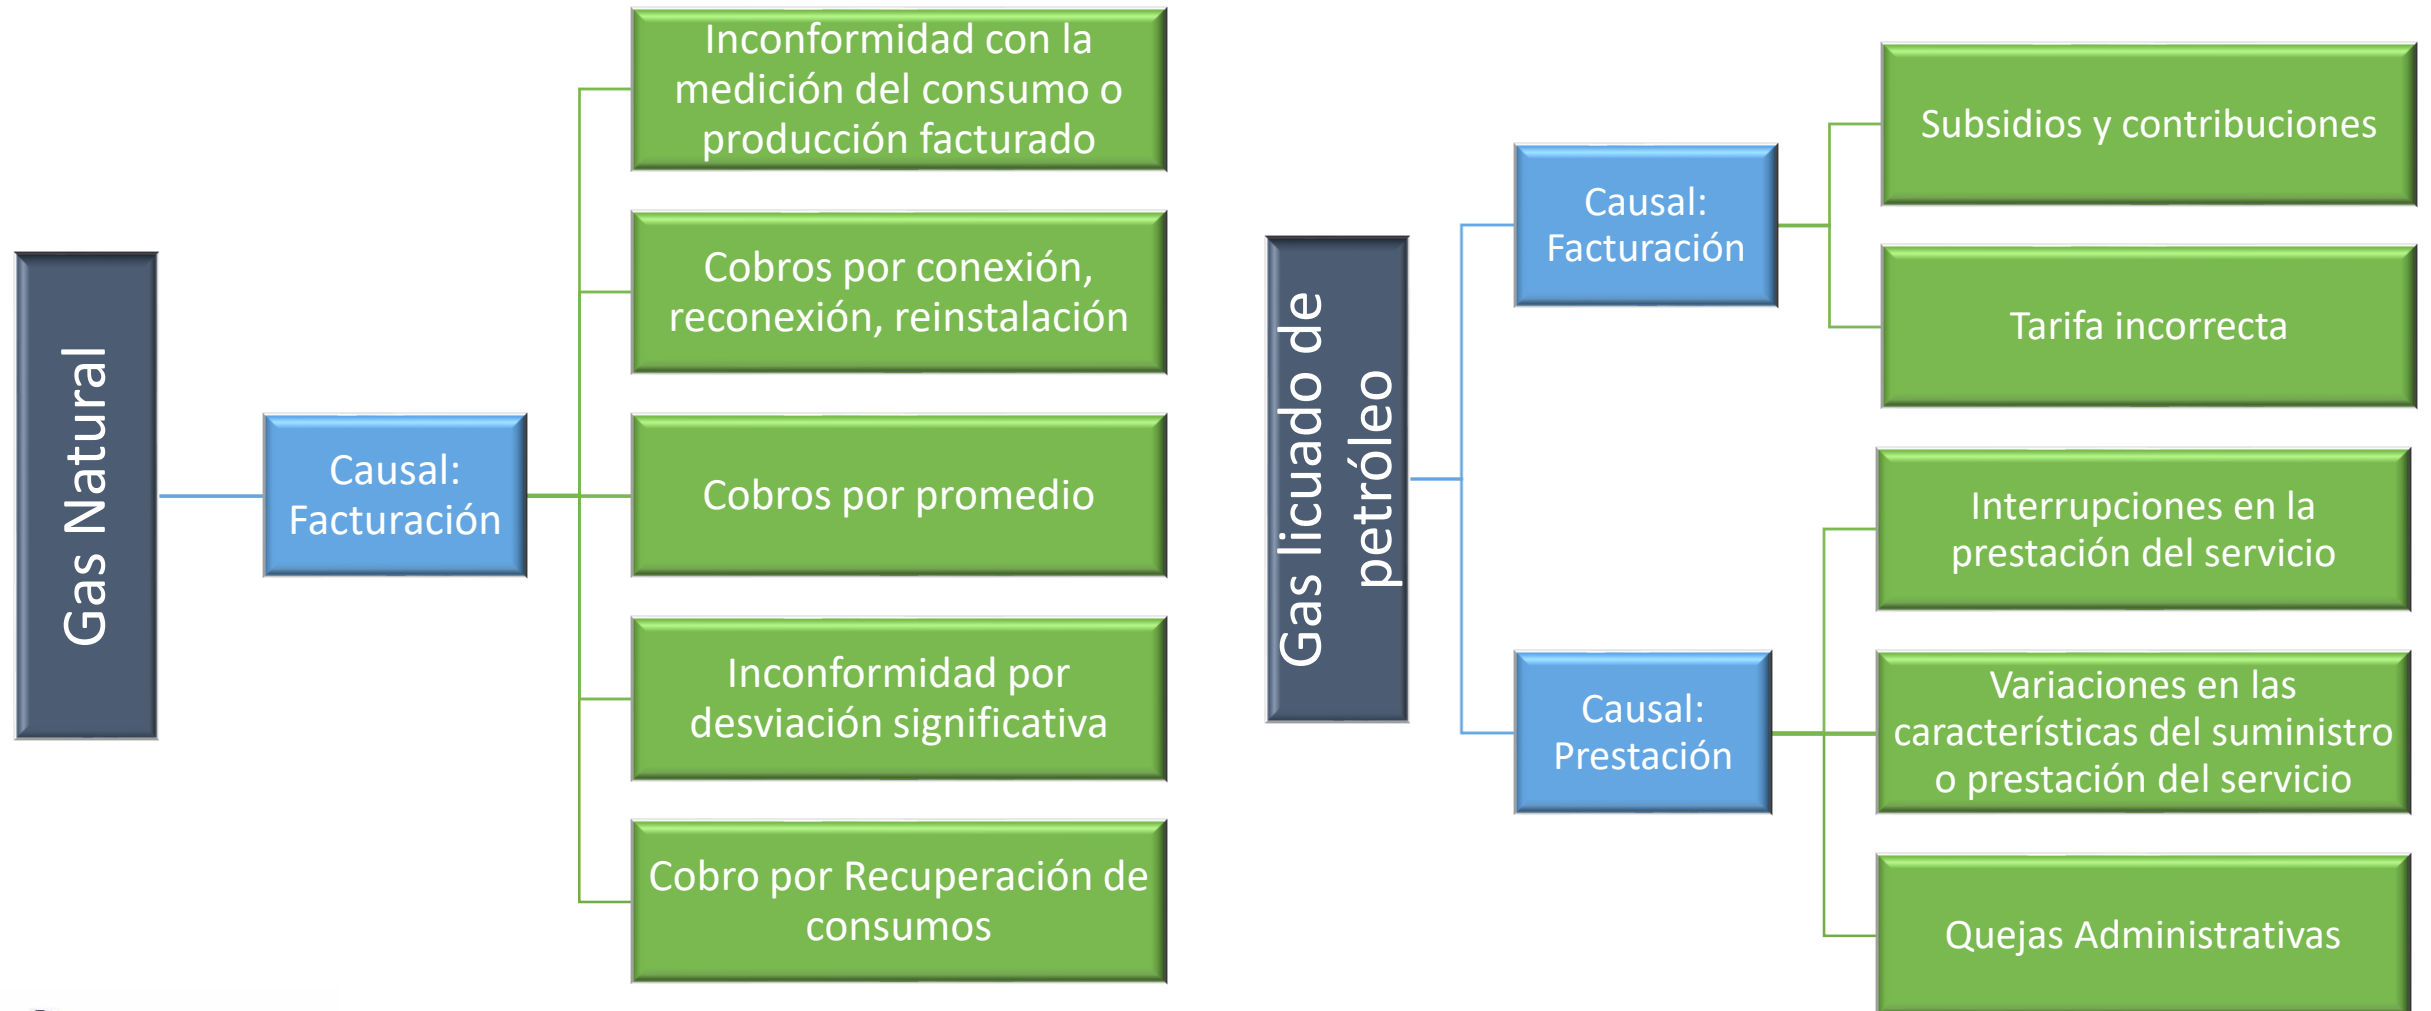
Gas Natural

Causal: Facturación

Inconformidad con la medición del consumo o producción facturado

Cobros por conexión, reconexión, reinstalación

Cobros por promedio

Inconformidad por desviación significativa

Cobro por Recuperación de consumos

Gas licuado de petróleo

Causal: Facturación

Subsidios y contribuciones

Tarifa incorrecta

Causal: Prestación

Interrupciones en la prestación del servicio

Variaciones en las características del suministro o prestación del servicio

Quejas Administrativas